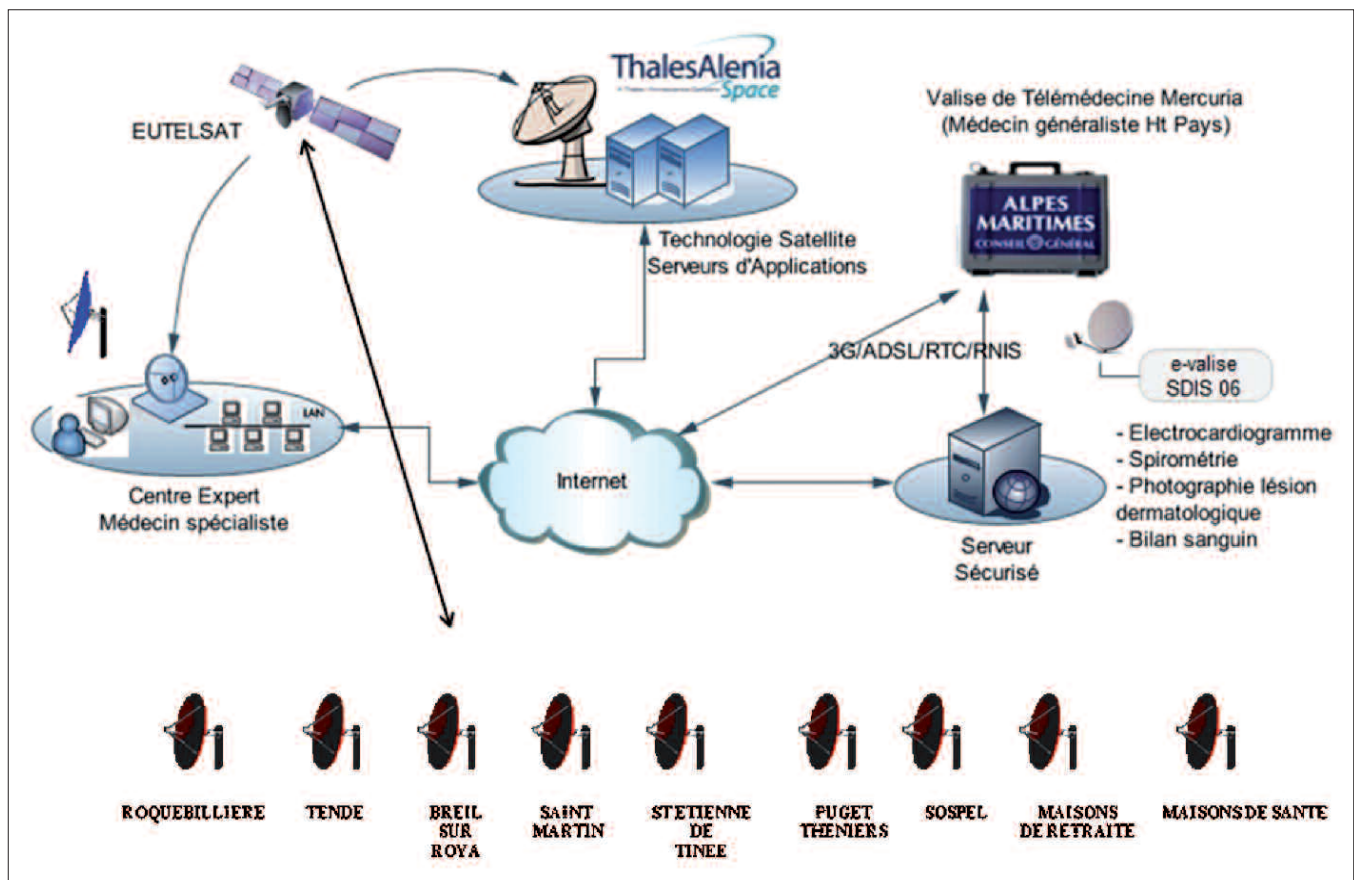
EUTELSAT

ThalesAlenia Space

Technologie Satellite
Serveurs d'Applications

Valise de Télémédecine Mercuria
(Médecin généraliste Ht Pays)

ALPES MARITIMES
CONSEIL GÉNÉRAL

3G/ADSL/RTC/RNIS

e-valise
SDIS 06

LAN

Centre Expert
Médecin spécialiste

Internet

Serveur
Sécurisé

- Electrocardiogramme
- Spirométrie
- Photographie lésion dermatologique
- Bilan sanguin

ROQUEBILLIERE

TENDE

BREIL SUR ROYA

SAINT MARTIN

ST ETIENNE DE TINEE

PUGET THENIERS

SOSPEL

MAISONS DE RETRAITE

MAISONS DE SANTE